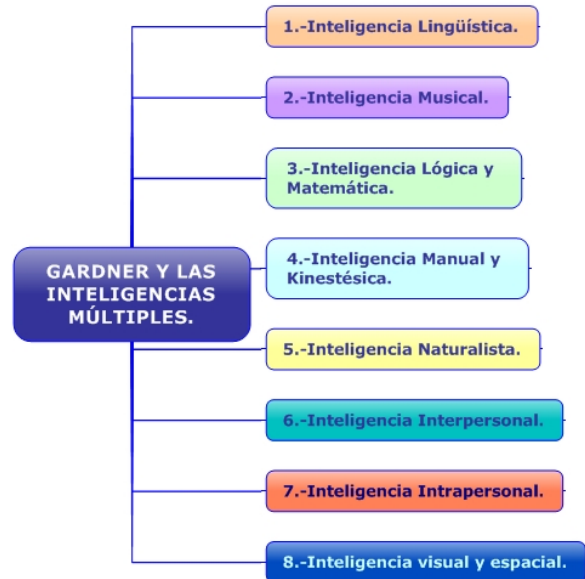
GARDNER Y LAS INTELIGENCIAS MÚLTIPLES.

1.-Inteligencia Lingüística.

2.-Inteligencia Musical.

3.-Inteligencia Lógica y Matemática.

4.-Inteligencia Manual y Kinestésica.

5.-Inteligencia Naturalista.

6.-Inteligencia Interpersonal.

7.-Inteligencia Intrapersonal.

8.-Inteligencia visual y espacial.